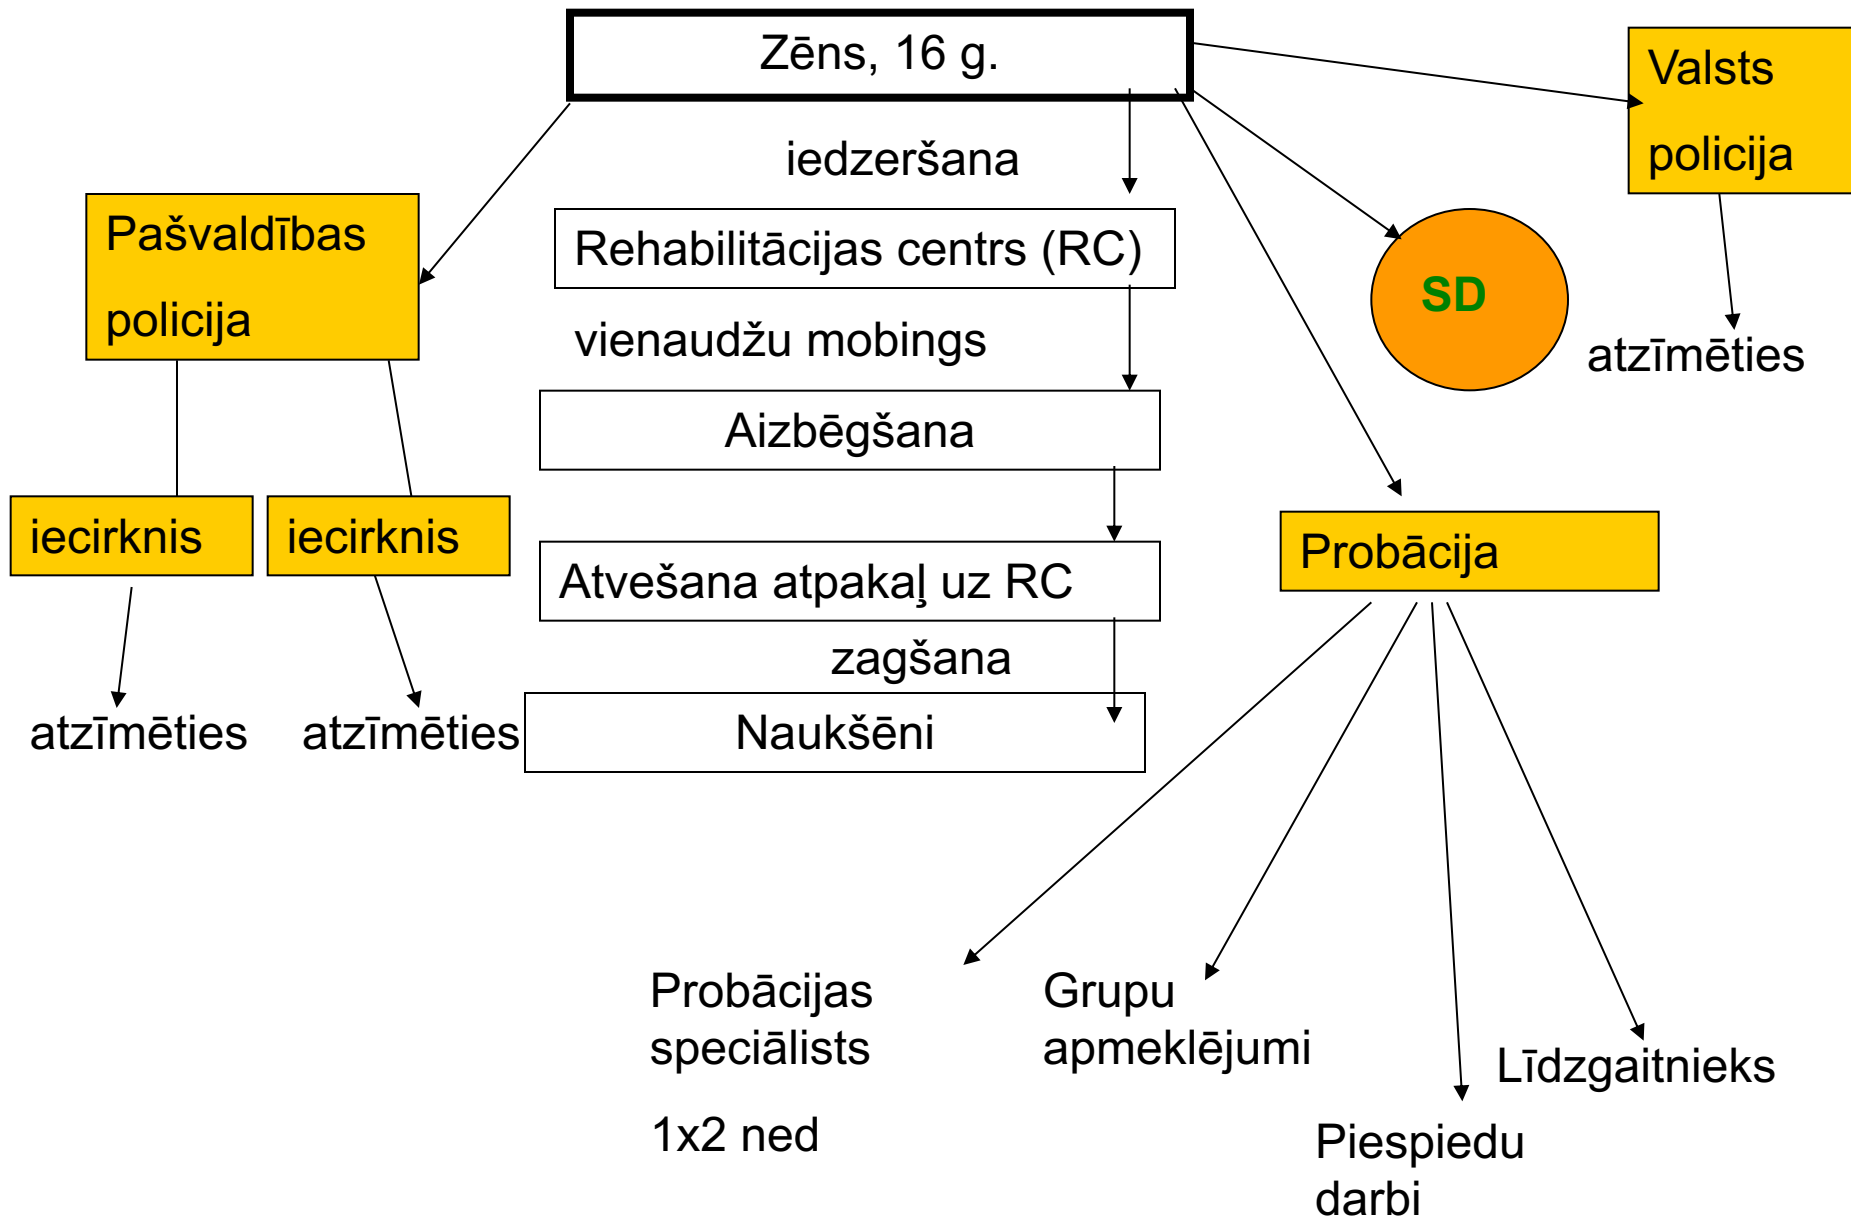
Zēns, 16 g.

Valsts policija

iedzeršana

Pašvaldības policija

Rehabilitācijas centrs (RC)

SD

vienaudžu mobings

atzīmēties

Aizbēgšana

iecirknis

iecirknis

Probācija

Atvešana atpakaļ uz RC

zagšana

atzīmēties

atzīmēties

Naukšēni

Probācijas speciālists

1x2 ned

Grupu apmeklējumi

Līdzgaitnieks

Piespiedu darbi